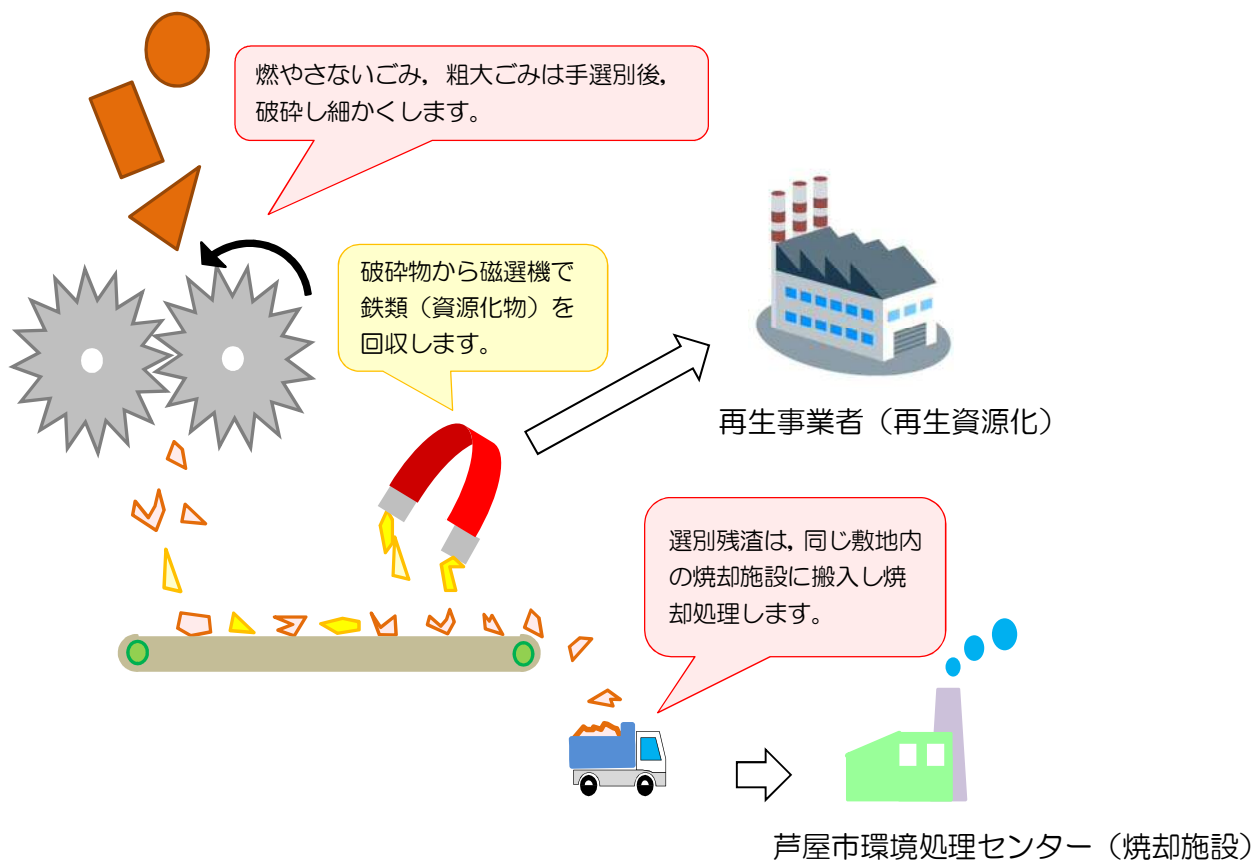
燃やさないごみ，粗大ごみは手選別後，破砕し細かくします。

破砕物から磁選機で鉄類（資源化物）を回収します。

再生事業者（再生資源化）

選別残渣は，同じ敷地内の焼却施設に搬入し焼却処理します。

芦屋市環境処理センター（焼却施設）